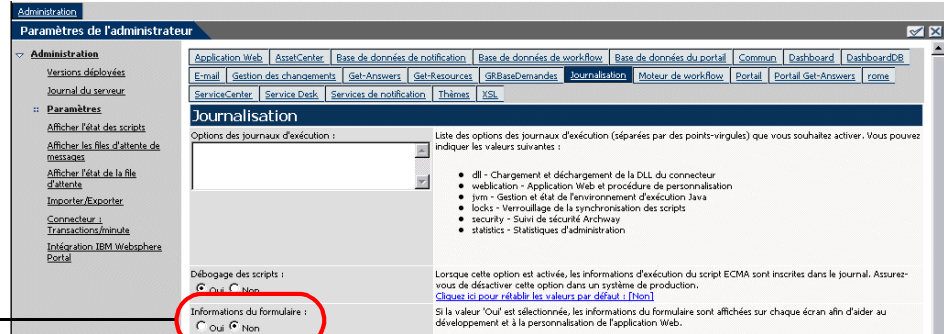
Administration

Paramètres de l'administrateur

Administration
Versions déployées
Journal du serveur
Paramètres
Afficher l'état des scripts
Afficher les files d'attente de messages
Afficher l'état de la file d'attente
Importer/Exporter
Connecteur : Transactions/minute
Intégration IBM Websphere Portal

Application Web | AssetCenter | Base de données de notification | Base de données de workflow | Base de données du portail | Commun | Dashboard | DashboardDB
E-mail | Gestion des changements | Get-Answers | Get-Resources | GRBaseDemandes | Journalisation | Moteur de workflow | Portail | Portail Get-Answers | rome
ServiceCenter | Service Desk | Services de notification | Thèmes | XSL

Journalisation

Options des journaux d'exécution :

Liste des options des journaux d'exécution (séparées par des points-virgules) que vous souhaitez activer. Vous pouvez indiquer les valeurs suivantes :

- dll - Chargement et déchargement de la DLL du connecteur
- weblication - Application Web et procédure de personnalisation
- jvm - Gestion et état de l'environnement d'exécution Java
- locks - Verrouillage de la synchronisation des scripts
- security - Suivi de sécurité Archway
- statistics - Statistiques d'administration

Débogage des scripts :
Oui Non

Lorsque cette option est activée, les informations d'exécution du script ECMA sont inscrites dans le journal. Assurez-vous de désactiver cette option dans un système de production.
Cliquez ici pour rétablir les valeurs par défaut : [Non]

Informations du formulaire :
Oui Non

Si la valeur 'Oui' est sélectionnée, les informations du formulaire sont affichées sur chaque écran afin d'aider au développement et à la personnalisation de l'application Web.